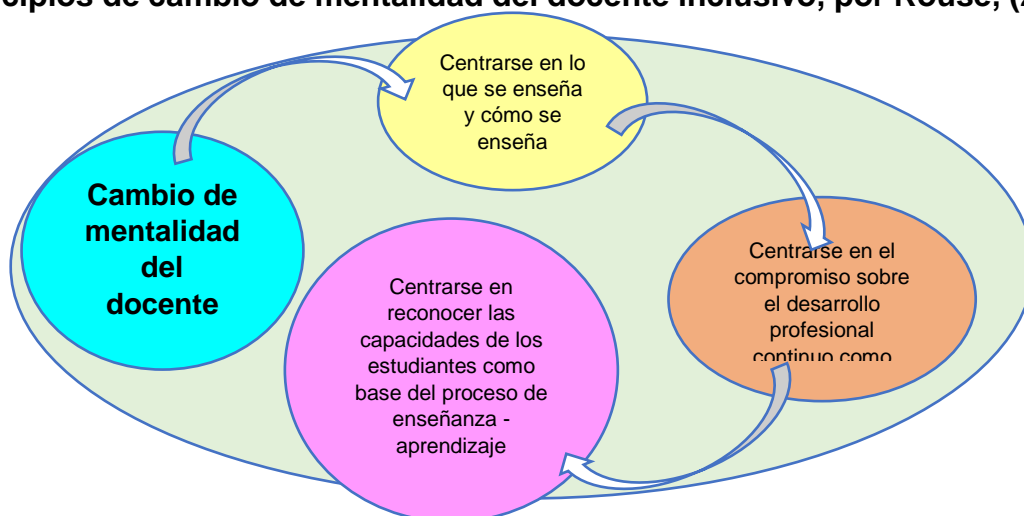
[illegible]cipios de cambio de mentalidad del docente inclusivo, por Rouse, ([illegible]

Centrarse en lo que se enseña y cómo se enseña

Cambio de mentalidad del docente

Centrarse en el compromiso sobre el desarrollo profesional continuo como

Centrarse en reconocer las capacidades de los estudiantes como base del proceso de enseñanza - aprendizaje